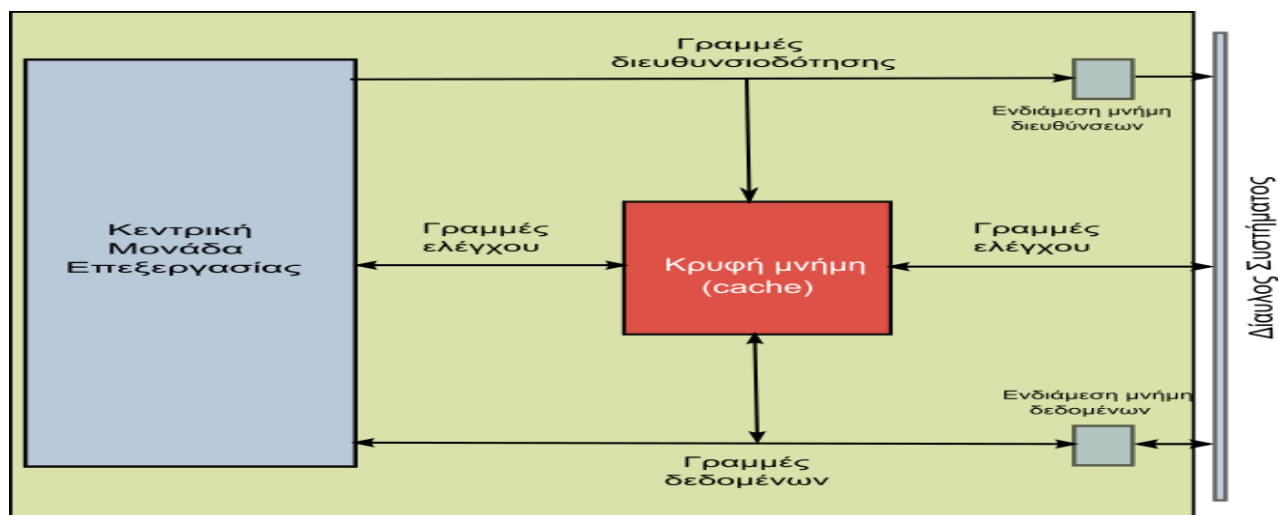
Γραμμές διευθυνσιοδότησης

Ενδιάμεση μνήμη διευθύνσεων

Κεντρική Μονάδα Επεξεργασίας

Γραμμές ελέγχου

Κρυφή μνήμη (cache)

Γραμμές ελέγχου

Δίαυλος Συστήματος

Ενδιάμεση μνήμη δεδομένων

Γραμμές δεδομένων